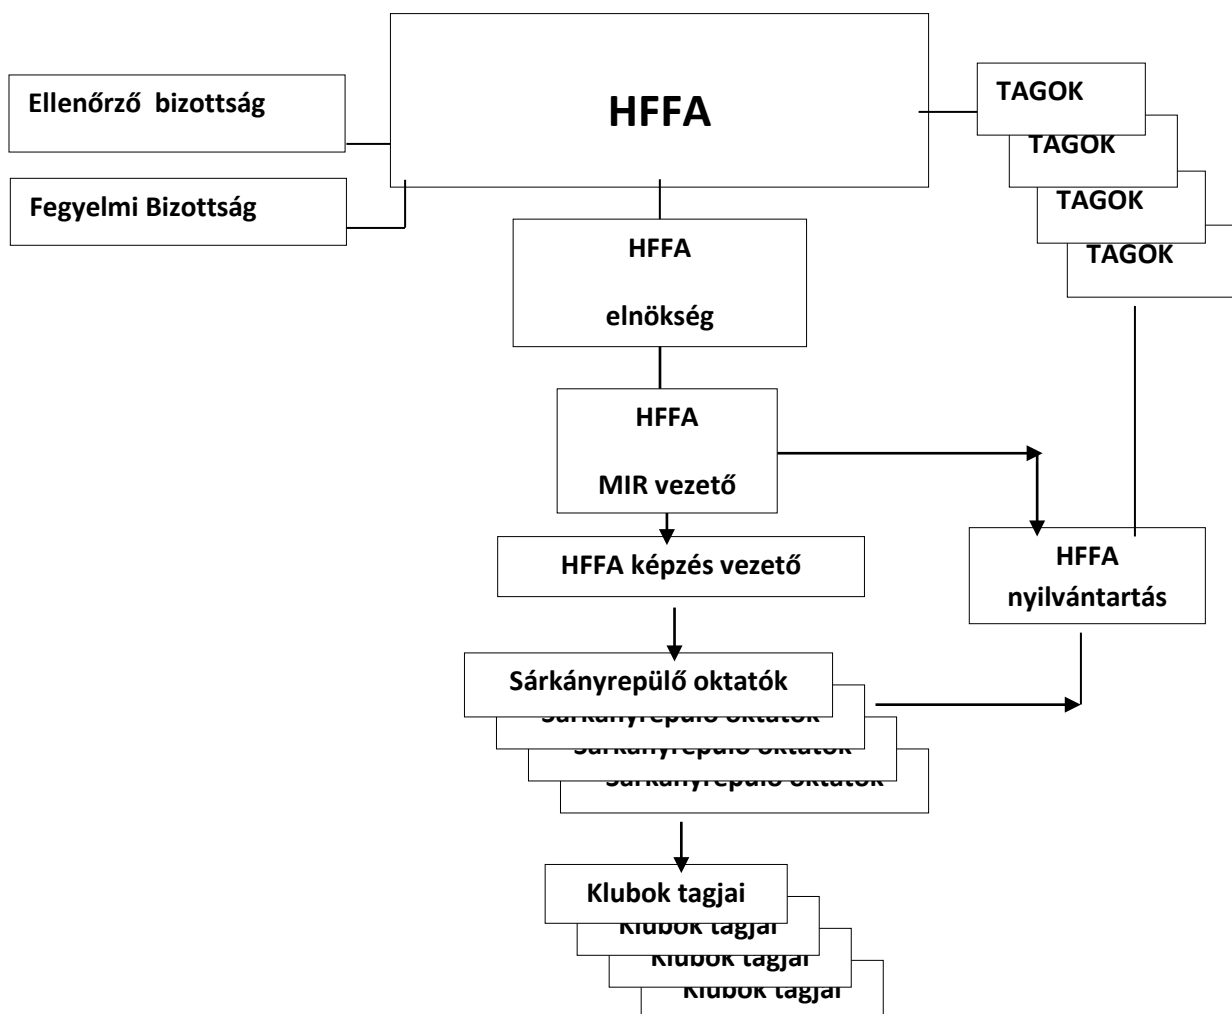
Ellenőrző bizottság

Fegyelmi Bizottság

HFFA

TAGOK

TAGOK

TAGOK

TAGOK

HFFA

elnökség

HFFA

MIR vezető

HFFA képzés vezető

HFFA

nyilvántartás

Sárkányrepülő oktatók

Sárkányrepülő oktatók

Sárkányrepülő oktatók

Sárkányrepülő oktatók

Klubok tagjai

Klubok tagjai

Klubok tagjai

Klubok tagjai